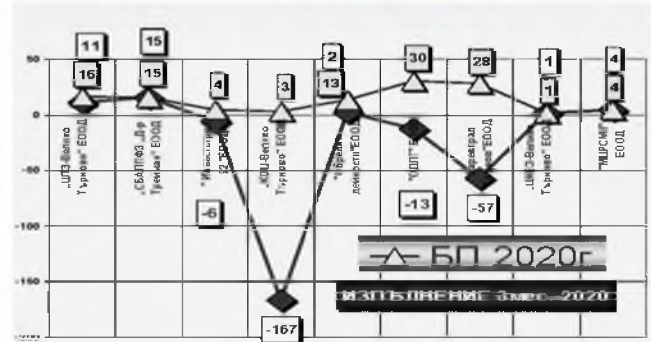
50
0
-50
-100
-150
11
16
15
15
4
3
2
13
30
28
1
1
4
4
-6
-167
-13
-57
„УТБ-Велико Търново" ЕООД
„СБАЛПФЗ „Д-р Трейман" ЕООД
„Инвестстрой 32" ЕООД
„КОЦ-Велико Търново" ЕООД
„Чиста дейности" ЕООД
„СДПТ" ЕООД
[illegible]град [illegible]" ЕООД
„ЦКС-Велико Търново" ЕООД
„МЦРСМП" ЕООД
БП 2020г
ИЗПЪЛНЕНИЕ 3мес.-2020